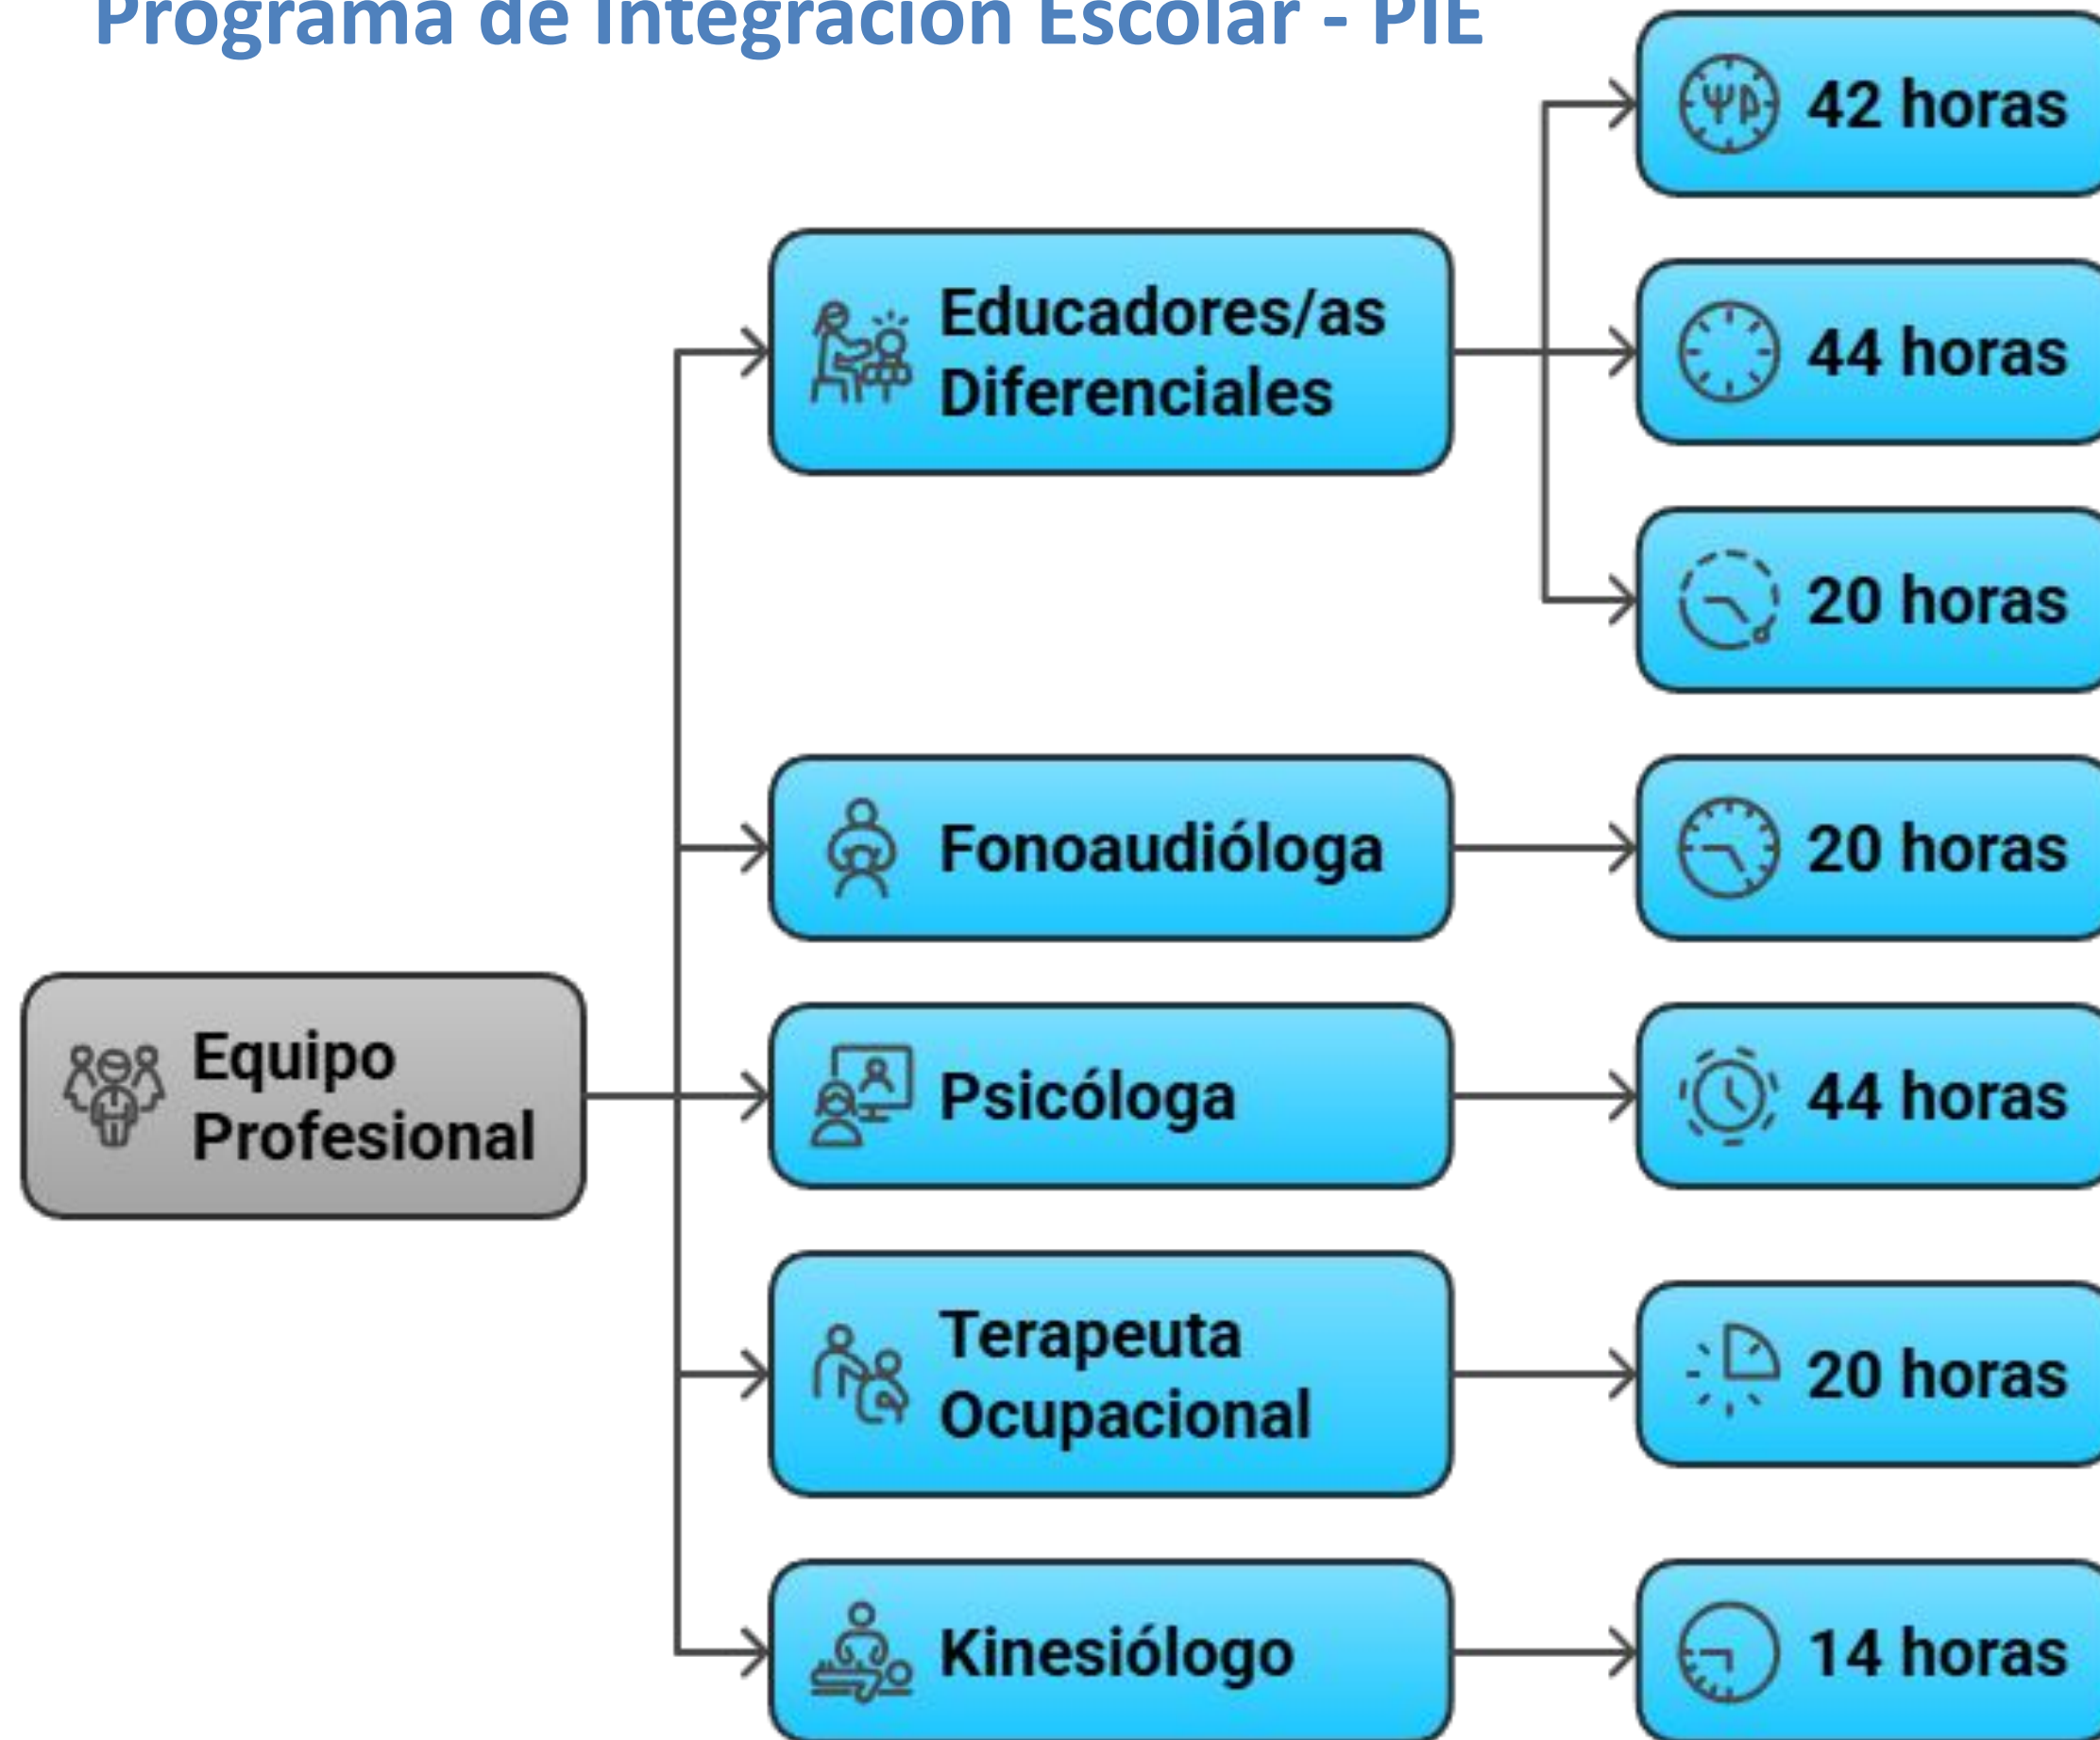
Programa de Integración Escolar - PIE

Equipo Profesional

Educadores/as Diferenciales

42 horas

44 horas

20 horas

Fonoaudióloga

20 horas

Psicóloga

44 horas

Terapeuta Ocupacional

20 horas

Kinesiólogo

14 horas